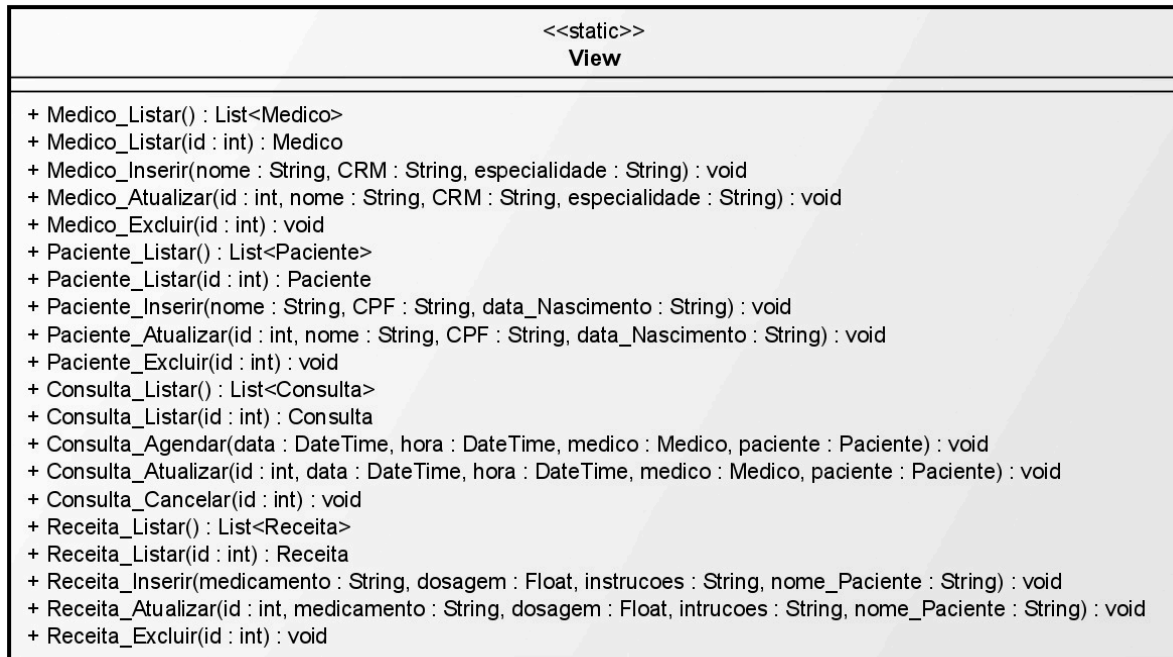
<<static>>
View

+ Medico_Listar() : List<Medico>
+ Medico_Listar(id : int) : Medico
+ Medico_Inserir(nome : String, CRM : String, especialidade : String) : void
+ Medico_Atualizar(id : int, nome : String, CRM : String, especialidade : String) : void
+ Medico_Excluir(id : int) : void
+ Paciente_Listar() : List<Paciente>
+ Paciente_Listar(id : int) : Paciente
+ Paciente_Inserir(nome : String, CPF : String, data_Nascimento : String) : void
+ Paciente_Atualizar(id : int, nome : String, CPF : String, data_Nascimento : String) : void
+ Paciente_Excluir(id : int) : void
+ Consulta_Listar() : List<Consulta>
+ Consulta_Listar(id : int) : Consulta
+ Consulta_Agendar(data : DateTime, hora : DateTime, medico : Medico, paciente : Paciente) : void
+ Consulta_Atualizar(id : int, data : DateTime, hora : DateTime, medico : Medico, paciente : Paciente) : void
+ Consulta_Cancelar(id : int) : void
+ Receita_Listar() : List<Receita>
+ Receita_Listar(id : int) : Receita
+ Receita_Inserir(medicamento : String, dosagem : Float, instrucoes : String, nome_Paciente : String) : void
+ Receita_Atualizar(id : int, medicamento : String, dosagem : Float, intrucoes : String, nome_Paciente : String) : void
+ Receita_Excluir(id : int) : void